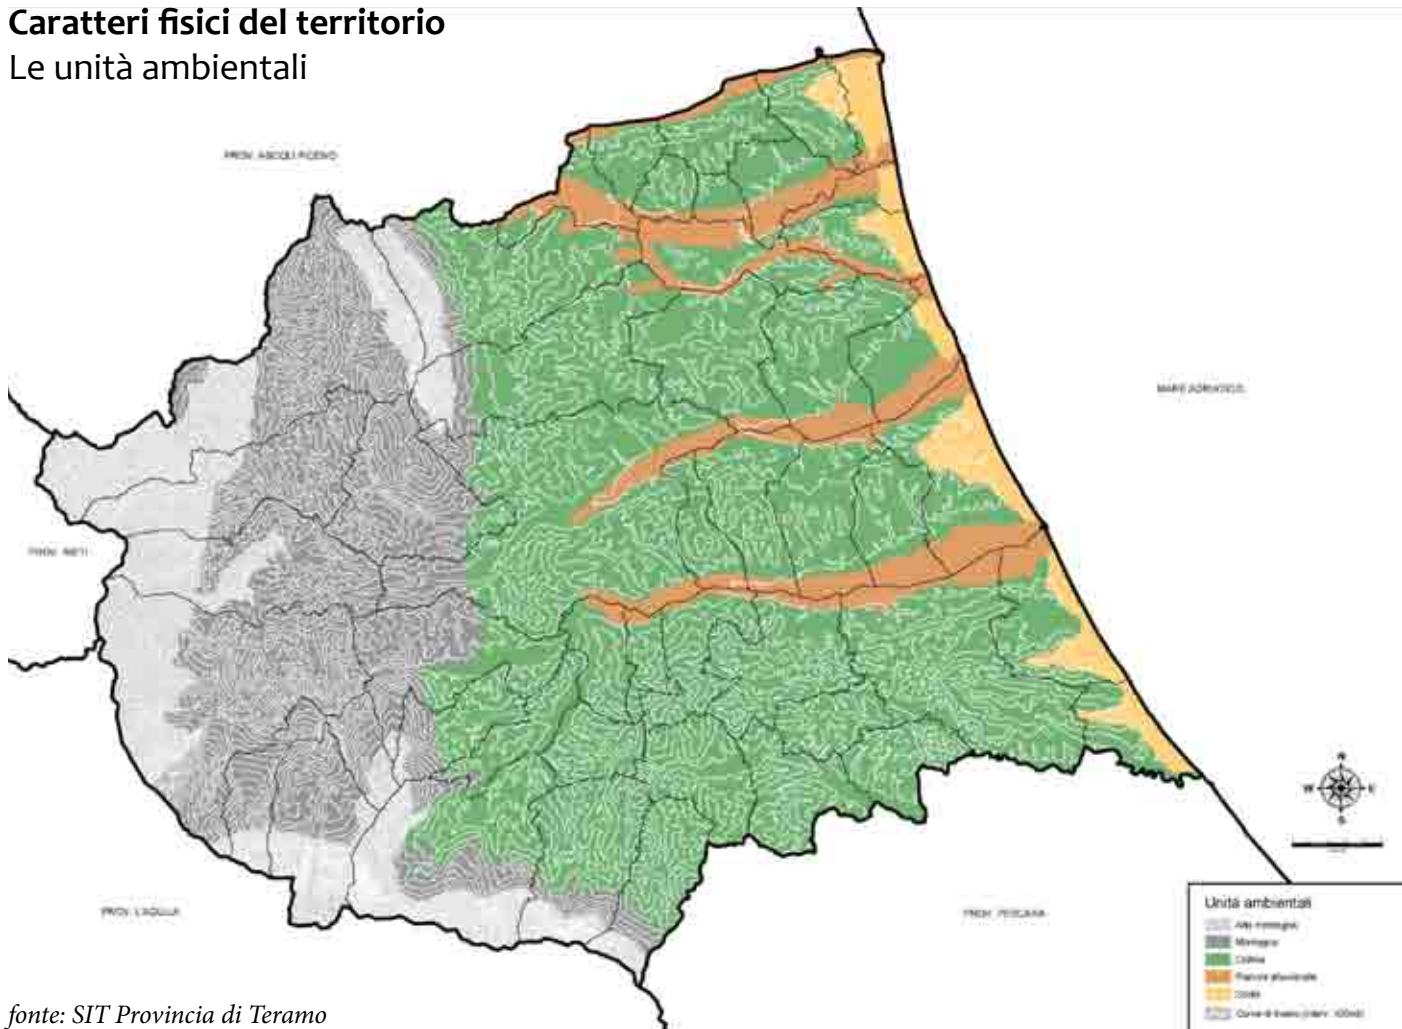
**Caratteri fisici del territorio**
Le unità ambientali

PROV. ASCOLI PICENO

MARE ADRIATICO

PROV. RIETI

PROV. L'AQUILA

PROV. PESCARA

N
W E
S

Unità ambientali
Alta montagna
Montagna
Collina
Pianura alluvionale
Costa
Curve di livello (interv. 100m)

*fonte: SIT Provincia di Teramo*